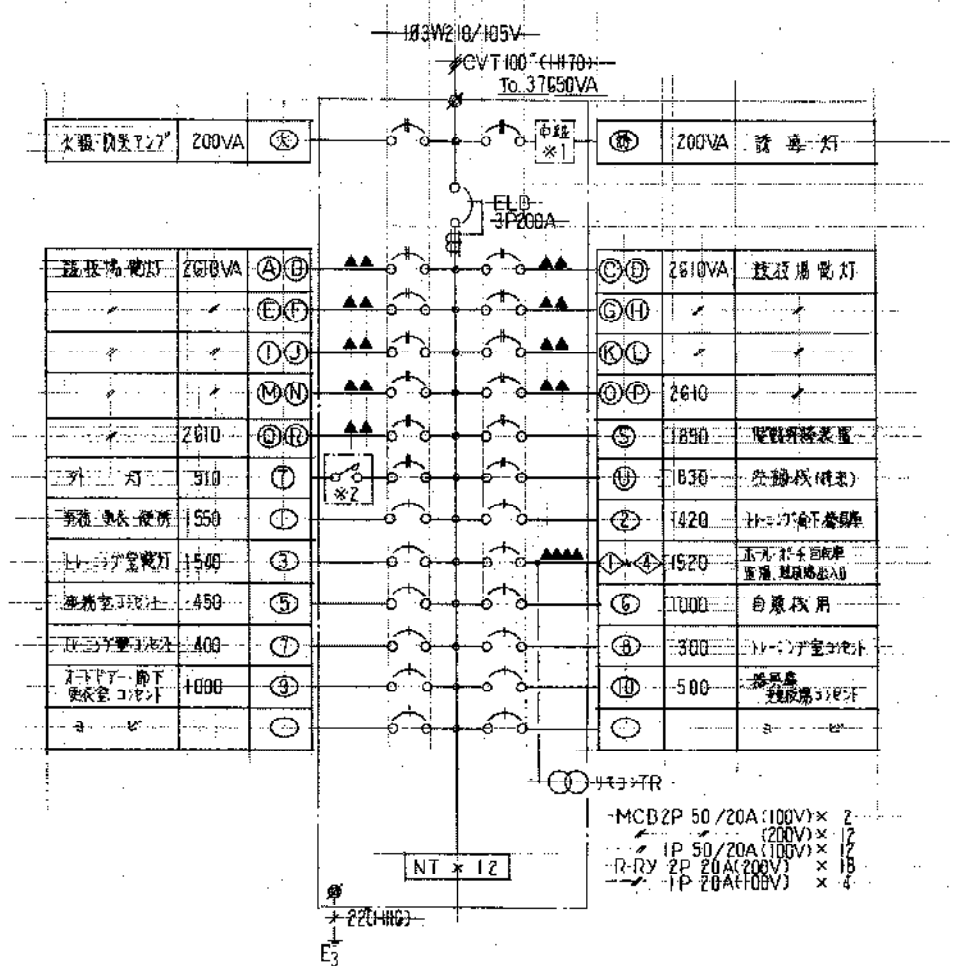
1φ3W210/105V
CVT100″(HIV70)
To. 37650VA

| 火報・防災アンプ | 200VA | ㊋ |
|---|---|---|
| 競技場電灯 | 2610VA | Ⓐ Ⓑ |
| 〃 | 〃 | Ⓔ Ⓕ |
| 〃 | 〃 | Ⓘ Ⓙ |
| 〃 | 〃 | Ⓜ Ⓝ |
| 〃 | 2610 | Ⓠ Ⓡ |
| 外灯 | 910 | Ⓣ |
| 事務・更衣・便所 | 1550 | ① |
| トレーニング室電灯 | 1500 | ③ |
| 事務室コンセント | 450 | ⑤ |
| トレーニング室コンセント | 400 | ⑦ |
| オートドア・廊下更衣室コンセント | 1000 | ⑨ |
| 予備 | | ○ |

中継 ※1

ELB 3P200A

※2

| ㊔ | 200VA | 誘導灯 |
|---|---|---|
| Ⓒ Ⓓ | 2610VA | 競技場電灯 |
| Ⓖ Ⓗ | 〃 | 〃 |
| Ⓚ Ⓛ | 〃 | 〃 |
| Ⓞ Ⓟ | 2610 | 〃 |
| Ⓢ | 1850 | 観覧席移装置 |
| Ⓤ | 1830 | 券売機(精算) |
| ② | 1420 | トレーニング室下廊照明 |
| ④~④ | 1520 | ホール・ポーチ・廊下照明・玄関・競技場表示AB |
| ⑥ | 1000 | 自販機用 |
| ⑧ | 300 | トレーニング室コンセント |
| ⑩ | 500 | 器具庫・競技場コンセント |
| ○ | | 予備 |

リモコンTR

MCB2P 50/20A(100V) × 2
〃 〃 (200V) × 12
〃 1P 50/20A(100V) × 12
R-RY 2P 20A(200V) × 18
〃 1P 20A(100V) × 4

NT × 12

22(HIV)
E3